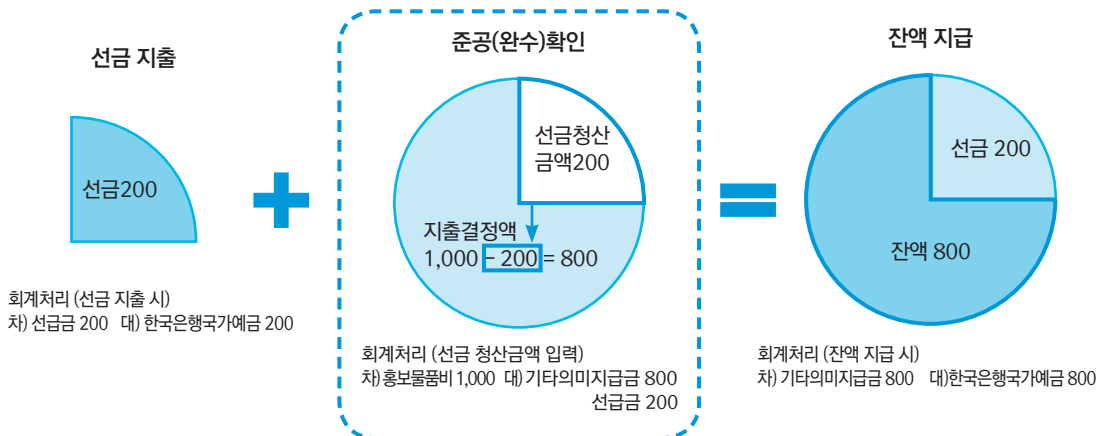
선급 지출

선급200

회계처리 (선급 지출 시)
차) 선급금 200 대) 한국은행국가예금 200

준공(완수)확인

선급청산 금액200

지출결정액
1,000 - 200 = 800

회계처리 (선급 청산금액 입력)
차) 홍보물품비 1,000 대) 기타의미지급금 800
선급금 200

잔액 지급

선급 200

잔액 800

회계처리 (잔액 지급 시)
차) 기타의미지급금 800 대)한국은행국가예금 800